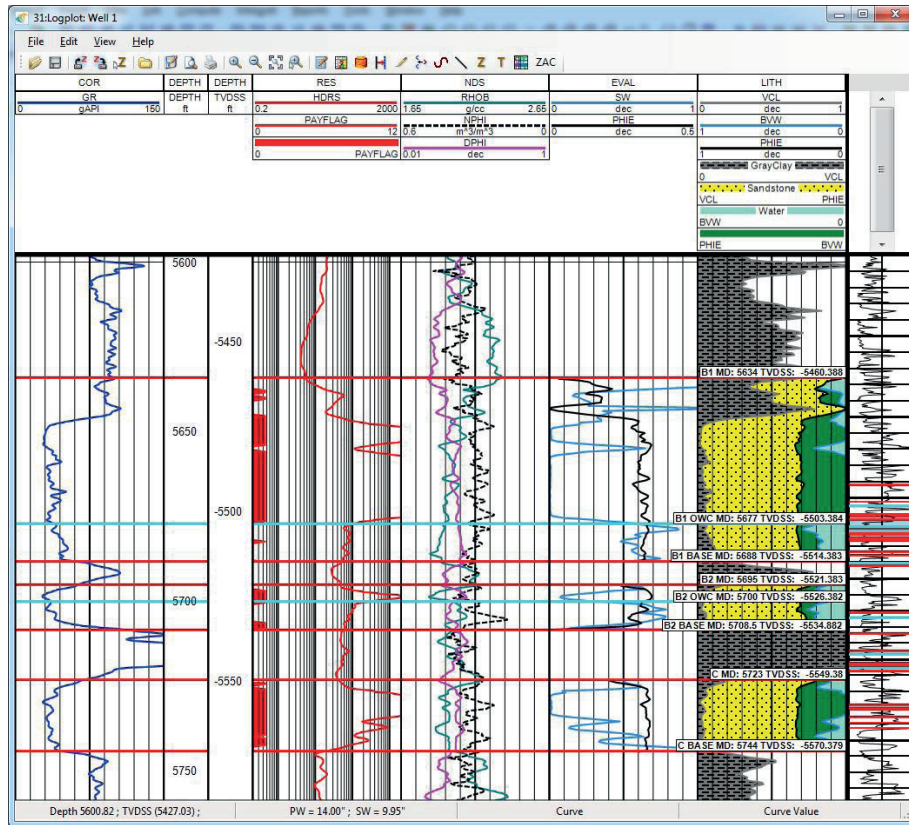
31:Logplot: Well 1

File Edit View Help

ZAC

| COR | DEPTH | DEPTH | RES | NDS | EVAL | LITH |
|---|---|---|---|---|---|---|
| GR | DEPTH | TVDSS | HDRS | RHOB | SW | VCL |
| 0 gAPI 150 | ft | ft | 0.2 2000 | 1.65 g/cc 2.65 | 0 dec 1 | 0 dec 1 |
| | | | PAYFLAG | NPHI | PHIE | BVW |
| | | | 0 12 | 0.6 $m^3/m^3$ 0 | 0 dec 0.5 | 1 dec 0 |
| | | | | DPHI | | PHIE |
| | | | 0 PAYFLAG | 0.01 dec 1 | | 1 dec 0 |
| | | | | | | GrayClay |
| | | | | | | 0 VCL |
| | | | | | | Sandstone |
| | | | | | | VCL PHIE |
| | | | | | | Water |
| | | | | | | BVW 0 |
| | | | | | | PHIE BVW |

5600
-5450
B1 MD: 5634 TVDSS: -5460.388
5650
-5500
B1 OWC MD: 5677 TVDSS: -5503.384
B1 BASE MD: 5688 TVDSS: -5514.383
B2 MD: 5695 TVDSS: -5521.383
5700
B2 OWC MD: 5700 TVDSS: -5526.382
B2 BASE MD: 5708.5 TVDSS: -5534.882
C MD: 5723 TVDSS: -5549.38
-5550
C BASE MD: 5744 TVDSS: -5570.379
5750

Depth 5600.82 ; TVDSS (5427.03) ; PW = 14.00" ; SW = 9.95" Curve Curve Value